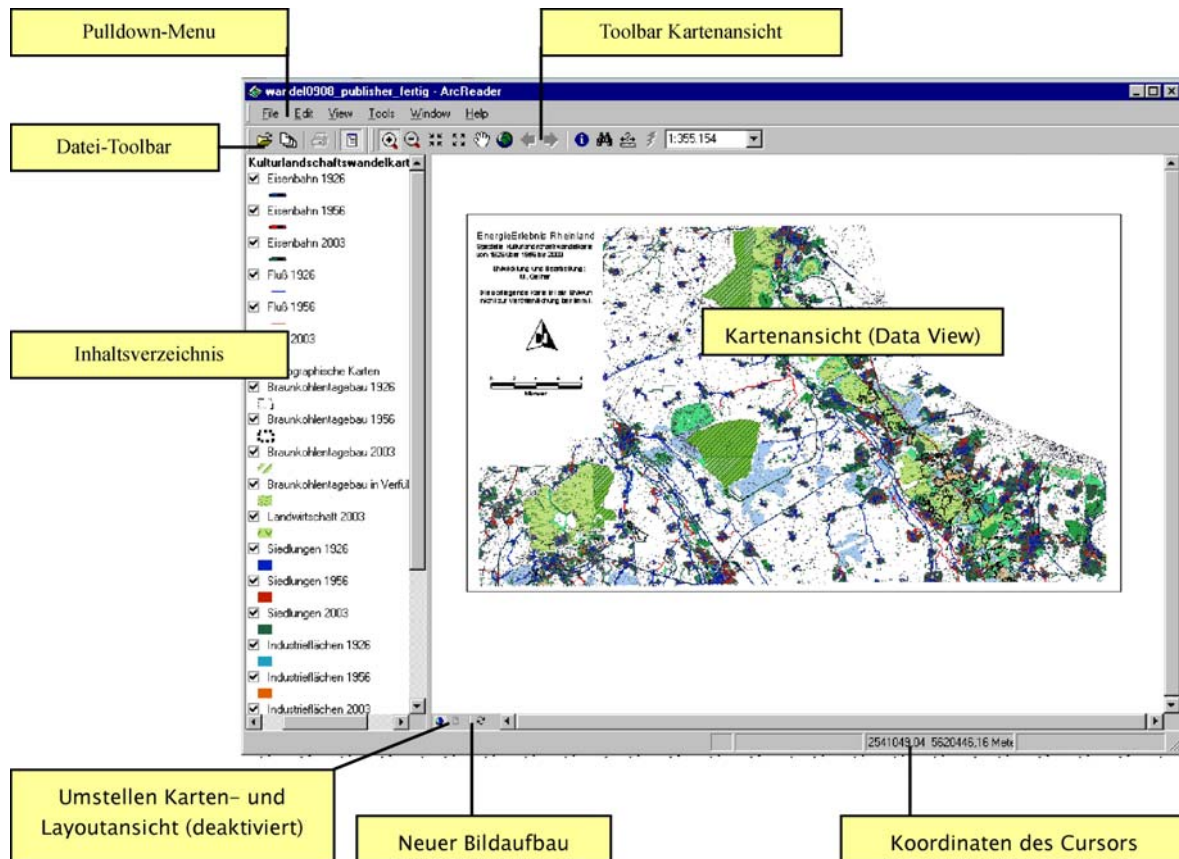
Pulldown-Menu

Toolbar Kartenansicht

wandel0908_publisher_fertig - ArcReader

File Edit View Tools Window Help

Datei-Toolbar

1:355.154

Kulturlandschaftswandelkart

Eisenbahn 1926

Eisenbahn 1956

Eisenbahn 2003

Fluß 1926

Fluß 1956

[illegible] 2003

Inhaltsverzeichnis

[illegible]graphecheKarten

Braunkohlentagebau 1926

Braunkohlentagebau 1956

Braunkohlentagebau 2003

Braunkohlentagebau in Verfüll

Landwirtschaft 2003

Siedlungen 1926

Siedlungen 1956

Siedlungen 2003

Industrieflächen 1926

Industrieflächen 1956

Industrieflächen 2003

EnergieErlebnis Rheinland

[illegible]

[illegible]

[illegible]

Kartenansicht (Data View)

2541049,04 5620446,16 Mete

Umstellen Karten- und Layoutansicht (deaktiviert)

Neuer Bildaufbau

Koordinaten des Cursors